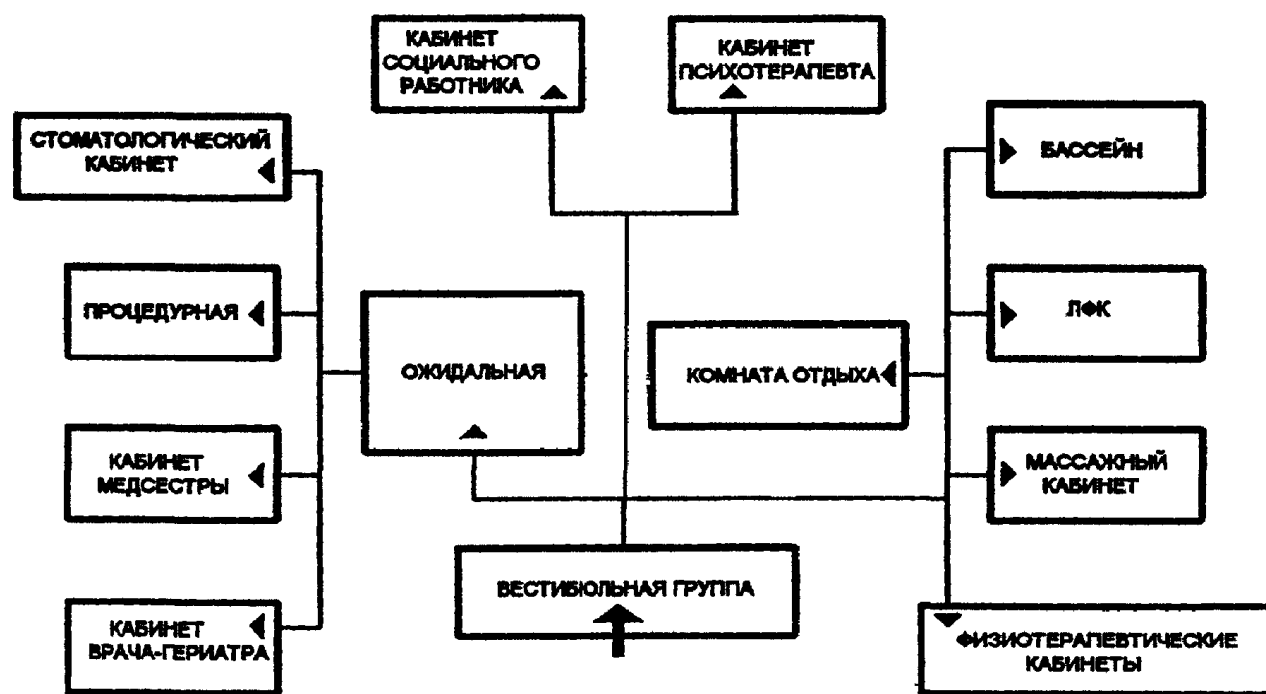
КАБИНЕТ СОЦИАЛЬНОГО РАБОТНИКА

КАБИНЕТ ПСИХОТЕРАПЕВТА

СТОМАТОЛОГИЧЕСКИЙ КАБИНЕТ

БАССЕЙН

ПРОЦЕДУРНАЯ

ОЖИДАЛЬНАЯ

КОМНАТА ОТДЫХА

ЛФК

КАБИНЕТ МЕДСЕСТРЫ

МАССАЖНЫЙ КАБИНЕТ

ВЕСТИБЮЛЬНАЯ ГРУППА

КАБИНЕТ ВРАЧА-ГЕРИАТРА

ФИЗИОТЕРАПЕВТИЧЕСКИЕ КАБИНЕТЫ